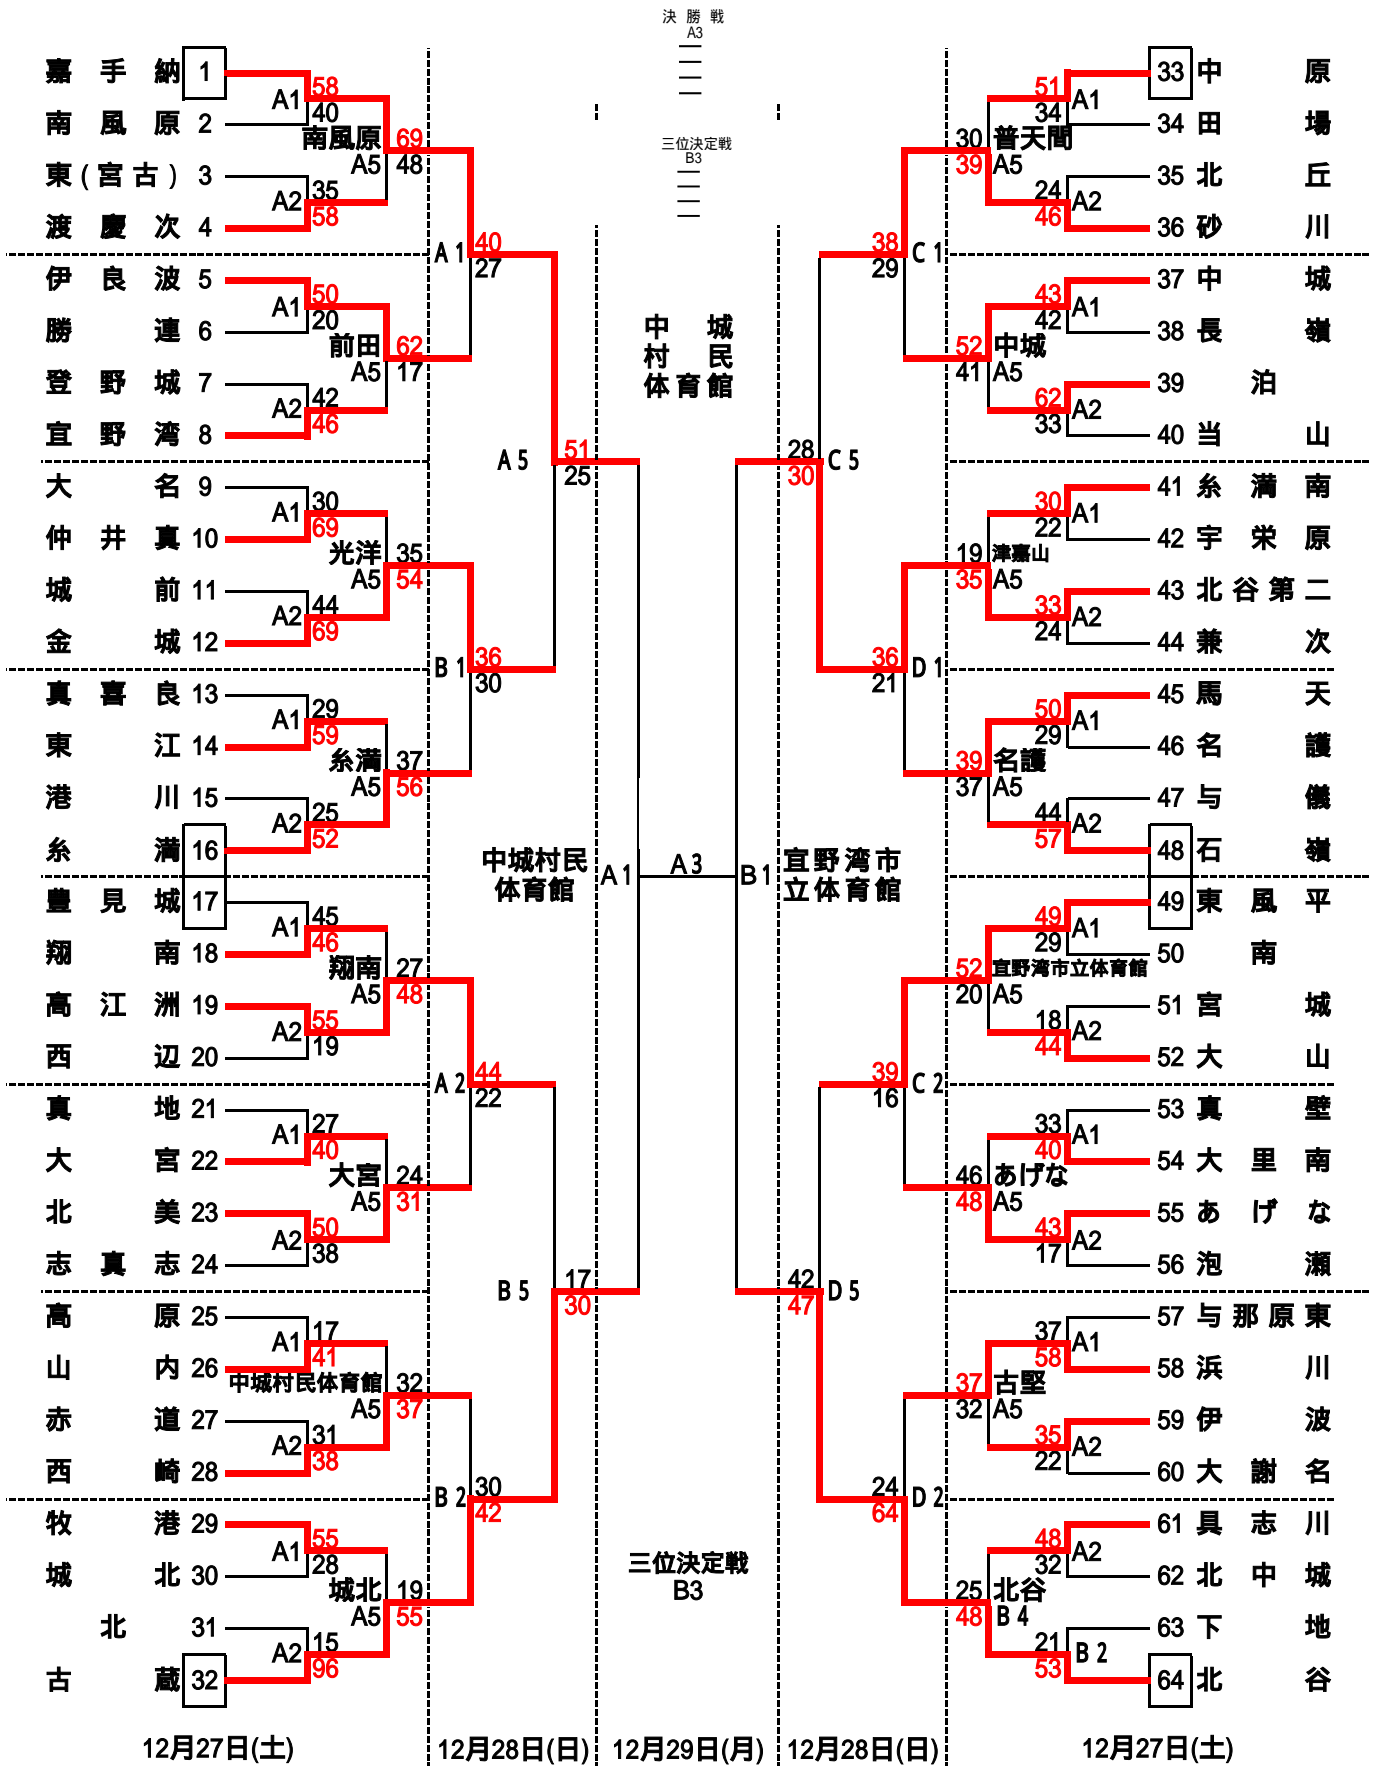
決勝戦
A3

三位決定戦
B3

嘉手納 1
南風原 2
東(宮古) 3
渡慶次 4
伊良波 5
勝連 6
登野城 7
宜野湾 8
大名 9
仲井真 10
城前 11
金城 12
真喜良 13
東江 14
港川 15
糸満 16
豊見城 17
翔南 18
高江洲 19
西辺 20
真地 21
大宮 22
北美 23
志真志 24
高原 25
山内 26
赤道 27
西崎 28
牧港 29
城北 30
北 31
古蔵 32

A1 58 40
A2 35 58
南風原 69 48 A5
A1 50 20
A2 42 46
前田 62 17 A5
A1 40 27
A1 30 69
A2 44 69
光洋 35 54 A5
A1 29 59
A2 25 52
糸満 37 56 A5
B1 36 30
A5 51 25
A1 45 46
A2 55 19
翔南 27 48 A5
A1 27 40
A2 50 38
大宮 24 31 A5
A2 44 22
A1 17 41
A2 31 38
中城村民体育館 32 37 A5
A1 55 28
A2 15 96
城北 19 55 A5
B2 30 42
B5 17 30

中城村民体育館
A1
A3
B1
宜野湾市立体育館

中城村民体育館

三位決定戦
B3

33 中原
34 田場
35 北丘
36 砂川
37 中城
38 長嶺
39 泊
40 当山
41 糸満南
42 宇栄原
43 北谷第二
44 兼次
45 馬天
46 名護
47 与儀
48 石嶺
49 東風平
50 南
51 宮城
52 大山
53 真壁
54 大里南
55 あげな
56 泡瀬
57 与那原東
58 浜川
59 伊波
60 大謝名
61 具志川
62 北中城
63 下地
64 北谷

51 34 A1
24 46 A2
30 39 普天間 A5
43 42 A1
62 33 A2
52 41 中城 A5
38 29 C1
28 30 C5
30 22 A1
33 24 A2
19 35 津嘉山 A5
36 21 D1
50 29 A1
44 57 A2
39 37 名護 A5
49 29 A1
18 44 A2
52 20 宜野湾市立体育館 A5
39 16 C2
33 40 A1
43 17 A2
46 48 あげな A5
42 47 D5
37 58 A1
35 22 A2
37 32 古堅 A5
24 64 D2
48 32 A2
21 53 B2
25 48 北谷 B4

12月27日(土)
12月28日(日)
12月29日(月)
12月28日(日)
12月27日(土)